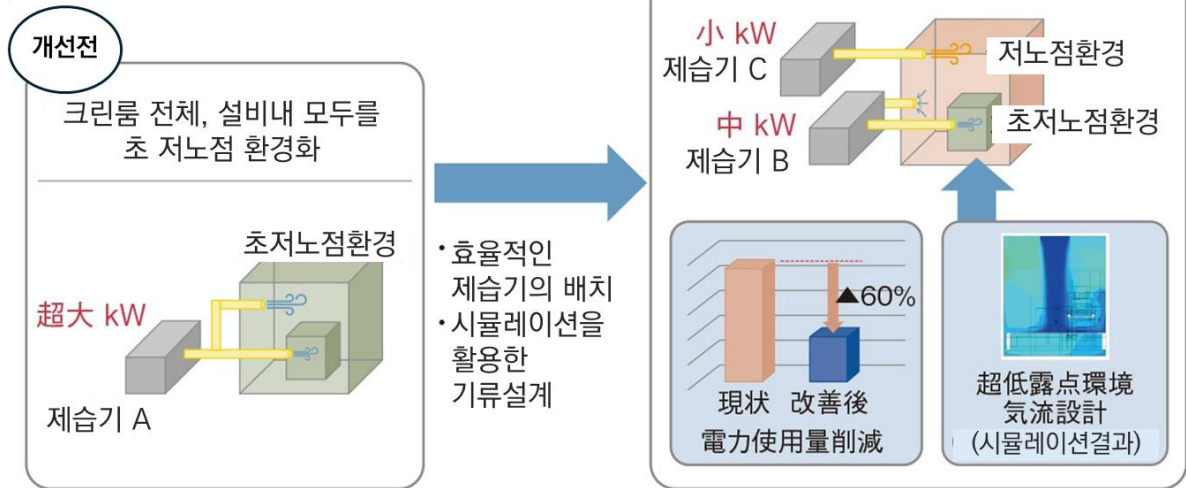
개선전

크린룸 전체, 설비내 모두를 초 저노점 환경화

초저노점환경

超大 kW

제습기 A

・효율적인 제습기의 배치
・시뮬레이션을 활용한 기류설계

小 kW
제습기 C

저노점환경

中 kW
제습기 B

초저노점환경

▲60%

現状　改善後
電力使用量削減

超低露点環境
気流設計
(시뮬레이션결과)